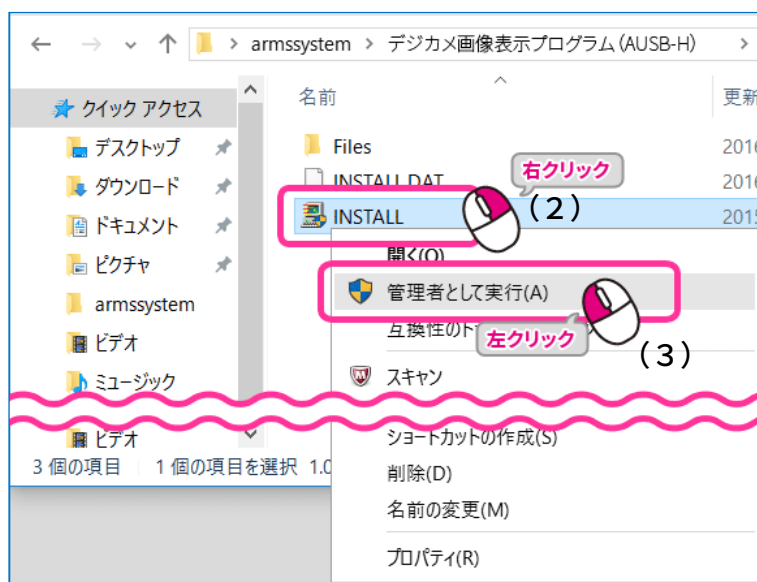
armssystem > デジカメ画像表示プログラム(AUSB-H) >

名前

更新

クイック アクセス

デスクトップ

ダウンロード

ドキュメント

ピクチャ

armssystem

ビデオ

ミュージック

ビデオ

Files 2016

INSTALL.DAT 2016

INSTALL 2015

右クリック

(2)

開く(O)

管理者として実行(A)

互換性のト

左クリック

(3)

スキャン

ショートカットの作成(S)

削除(D)

名前の変更(M)

プロパティ(R)

3 個の項目　1 個の項目を選択 1.0